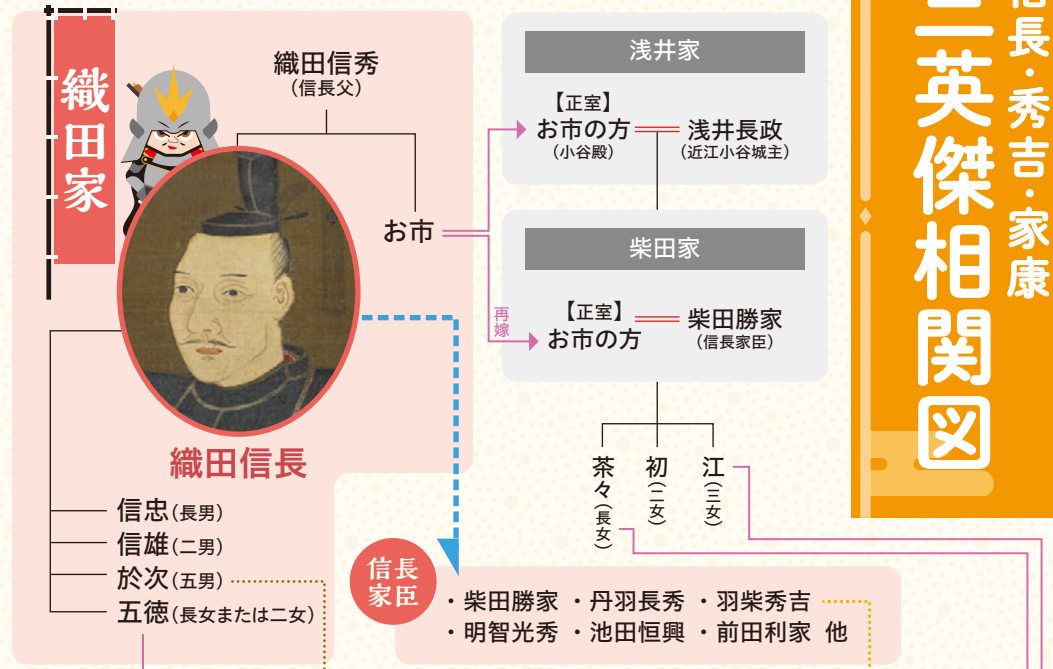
織田家

織田信秀
(信長父)

お市

織田信長

信忠(長男)
信雄(二男)
於次(五男)
五徳(長女または二女)

浅井家

【正室】
お市の方
(小谷殿)

浅井長政
(近江小谷城主)

柴田家

再嫁

【正室】
お市の方

柴田勝家
(信長家臣)

茶々(長女)
初(二女)
江(三女)

信長家臣

・柴田勝家 ・丹羽長秀 ・羽柴秀吉
・明智光秀 ・池田恒興 ・前田利家 他

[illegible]長・秀吉・家康
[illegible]英傑相関図